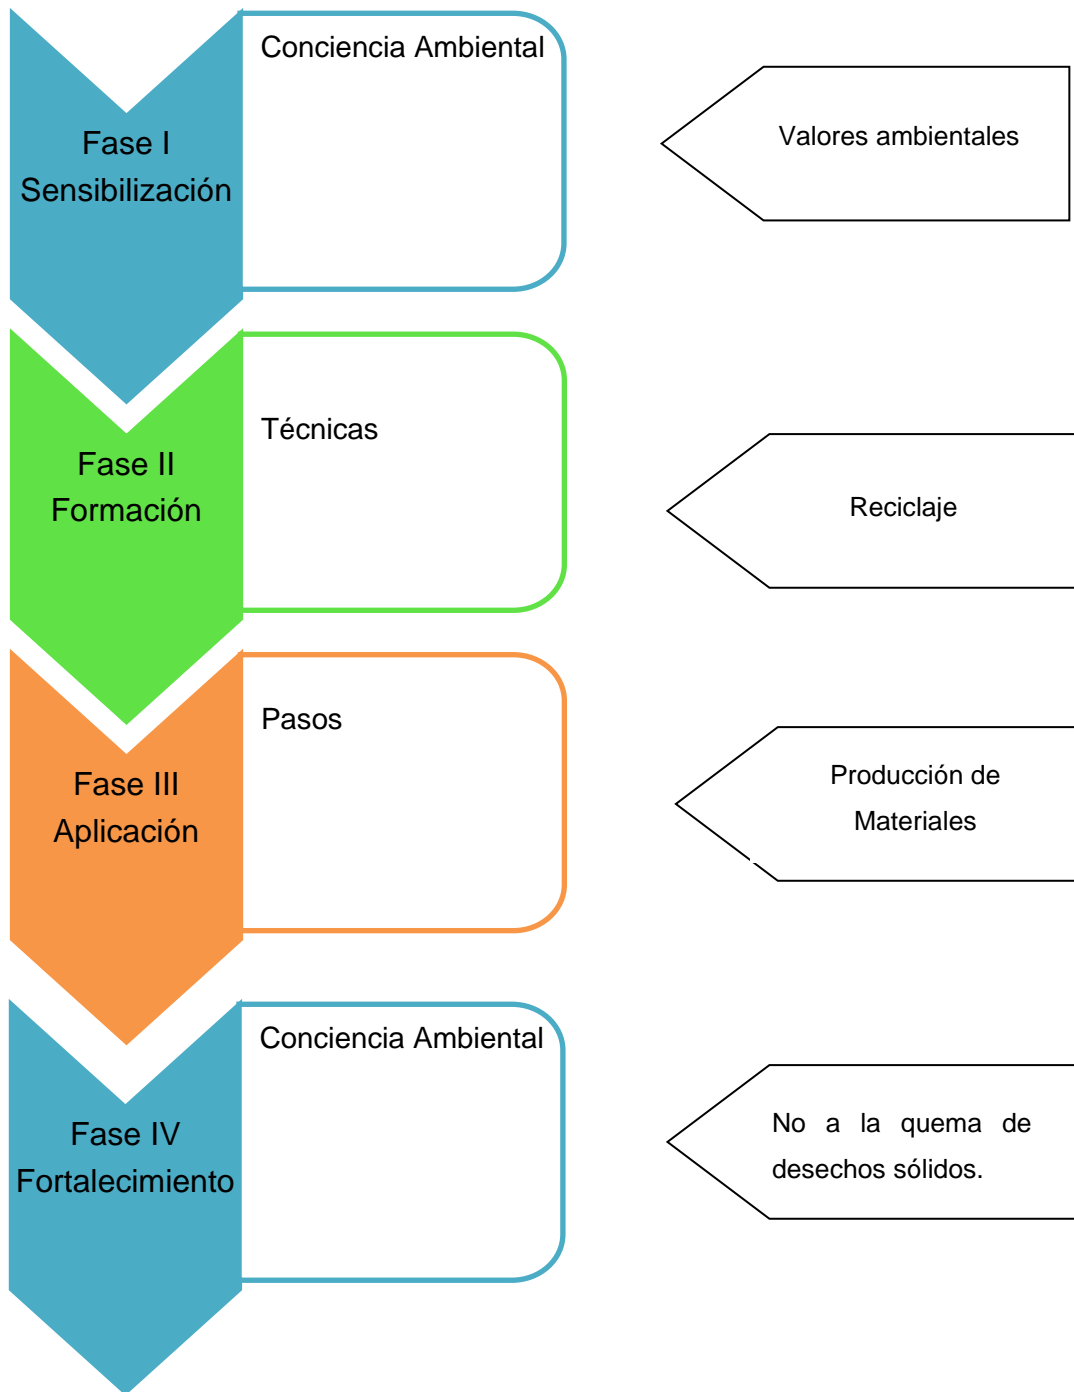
Fase I
Sensibilización

Conciencia Ambiental

Valores ambientales

Fase II
Formación

Técnicas

Reciclaje

Fase III
Aplicación

Pasos

Producción de Materiales

Fase IV
Fortalecimiento

Conciencia Ambiental

No a la quema de desechos sólidos.